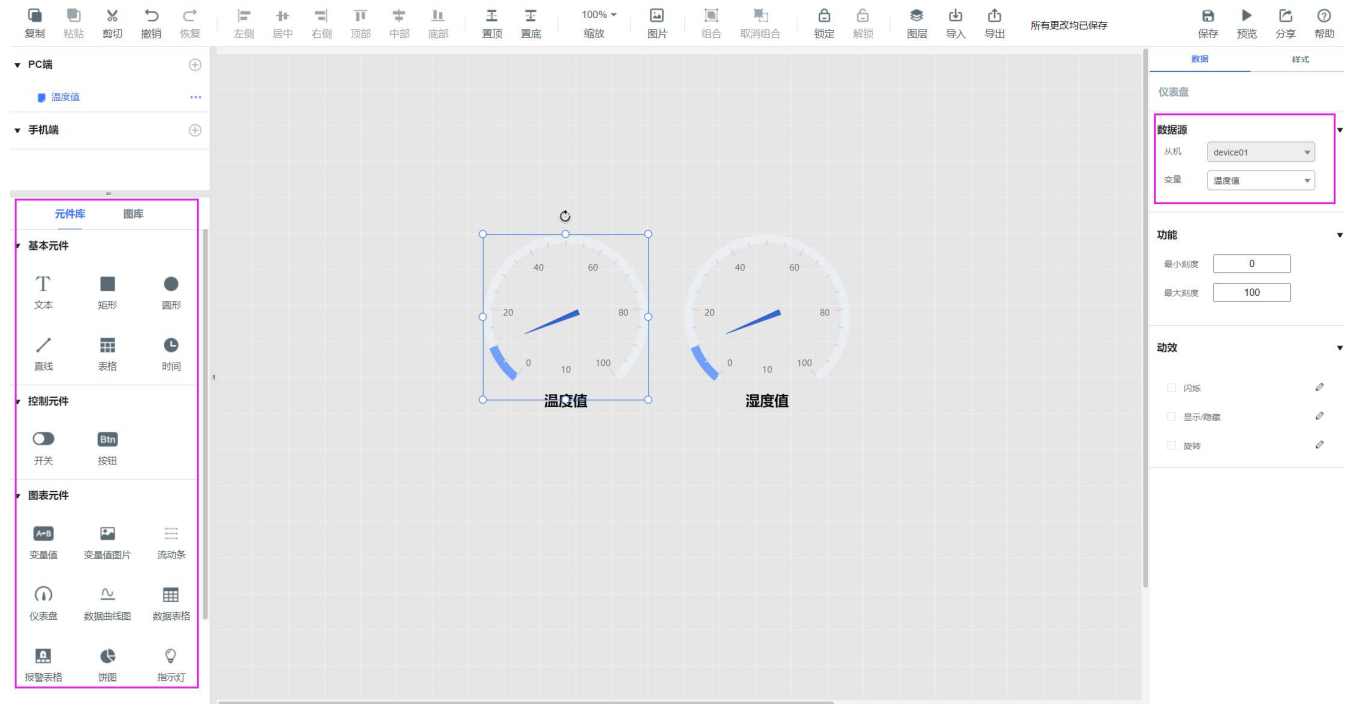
复制 粘贴 剪切 撤销 恢复 左侧 居中 右侧 顶部 中部 底部 置顶 置底 100% 缩放 图片 组合 取消组合 锁定 解锁 图层 导入 导出 所有更改均已保存 保存 预览 分享 帮助

PC端

温度值 ···

手机端

元件库 图库

基本元件

T 文本 矩形 圆形

直线 表格 时间

控制元件

开关 Btn 按钮

图表元件

A+B 变量值 变量值图片 流动条

仪表盘 数据曲线图 数据表格

报警表格 饼图 指示灯

40 60 20 80 0 10 100

温度值

40 60 20 80 0 10 100

湿度值

数据 样式

仪表盘

数据源

从机 device01

变量 温度值

功能

最小刻度 0

最大刻度 100

动效

闪烁

显示/隐藏

旋转